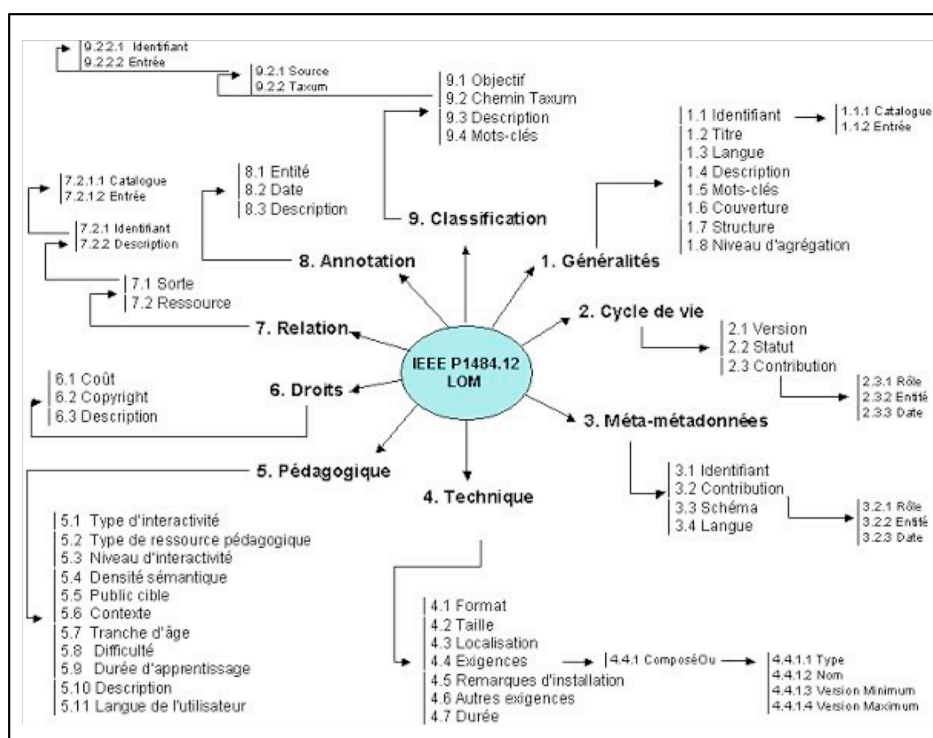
9.2.2.1 Identifiant
9.2.2.2 Entrée

9.2.1 Source
9.2.2 Taxum

9.1 Objectif
9.2 Chemin Taxum
9.3 Description
9.4 Mots-clés

9. Classification

1.1 Identifiant
1.2 Titre
1.3 Langue
1.4 Description
1.5 Mots-clés
1.6 Couverture
1.7 Structure
1.8 Niveau d'agrégation

1.1.1 Catalogue
1.1.2 Entrée

7.2.1.1 Catalogue
7.2.1.2 Entrée

7.2.1 Identifiant
7.2.2 Description

8.1 Entité
8.2 Date
8.3 Description

8. Annotation

1. Généralités

7.1 Sorte
7.2 Ressource

7. Relation

2. Cycle de vie

2.1 Version
2.2 Statut
2.3 Contribution

2.3.1 Rôle
2.3.2 Entité
2.3.3 Date

IEEE P1484.12
LOM

6.1 Coût
6.2 Copyright
6.3 Description

6. Droits

3. Méta-métadonnées

5. Pédagogique

4. Technique

3.1 Identifiant
3.2 Contribution
3.3 Schéma
3.4 Langue

3.2.1 Rôle
3.2.2 Entité
3.2.3 Date

5.1 Type d'interactivité
5.2 Type de ressource pédagogique
5.3 Niveau d'interactivité
5.4 Densité sémantique
5.5 Public cible
5.6 Contexte
5.7 Tranche d'âge
5.8 Difficulté
5.9 Durée d'apprentissage
5.10 Description
5.11 Langue de l'utilisateur

4.1 Format
4.2 Taille
4.3 Localisation
4.4 Exigences
4.5 Remarques d'installation
4.6 Autres exigences
4.7 Durée

4.4.1 ComposéOu

4.4.1.1 Type
4.4.1.2 Nom
4.4.1.3 Version Minimum
4.4.1.4 Version Maximum